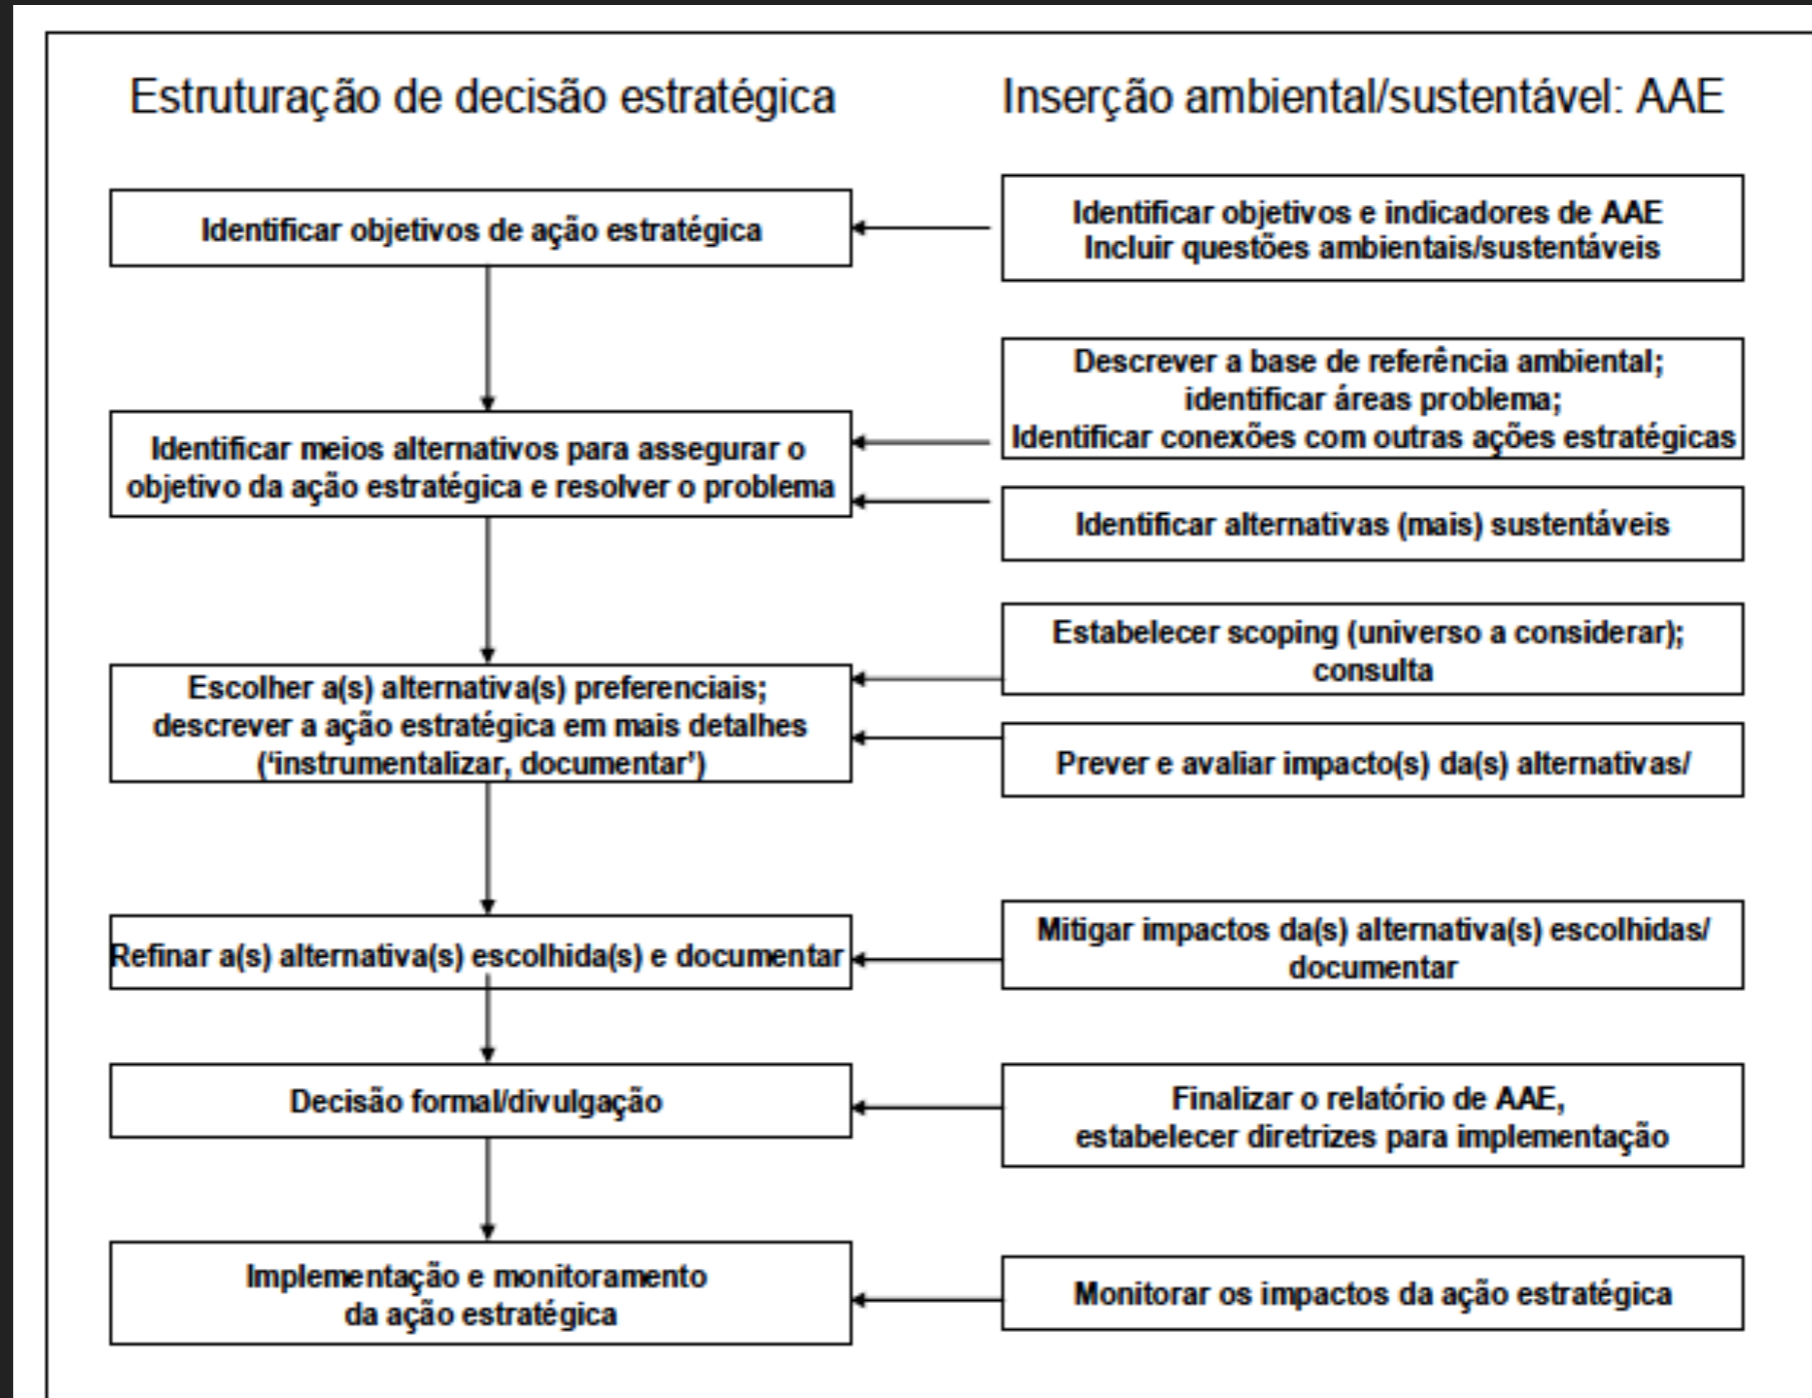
Estruturação de decisão estratégica

Inserção ambiental/sustentável: AAE

Identificar objetivos de ação estratégica

Identificar objetivos e indicadores de AAE
Incluir questões ambientais/sustentáveis

Descrever a base de referência ambiental; identificar áreas problema; Identificar conexões com outras ações estratégicas

Identificar meios alternativos para assegurar o objetivo da ação estratégica e resolver o problema

Identificar alternativas (mais) sustentáveis

Estabelecer scoping (universo a considerar); consulta

Escolher a(s) alternativa(s) preferenciais; descrever a ação estratégica em mais detalhes ('instrumentalizar, documentar')

Prever e avaliar impacto(s) da(s) alternativas/

Refinar a(s) alternativa(s) escolhida(s) e documentar

Mitigar impactos da(s) alternativa(s) escolhidas/ documentar

Decisão formal/divulgação

Finalizar o relatório de AAE, estabelecer diretrizes para implementação

Implementação e monitoramento da ação estratégica

Monitorar os impactos da ação estratégica